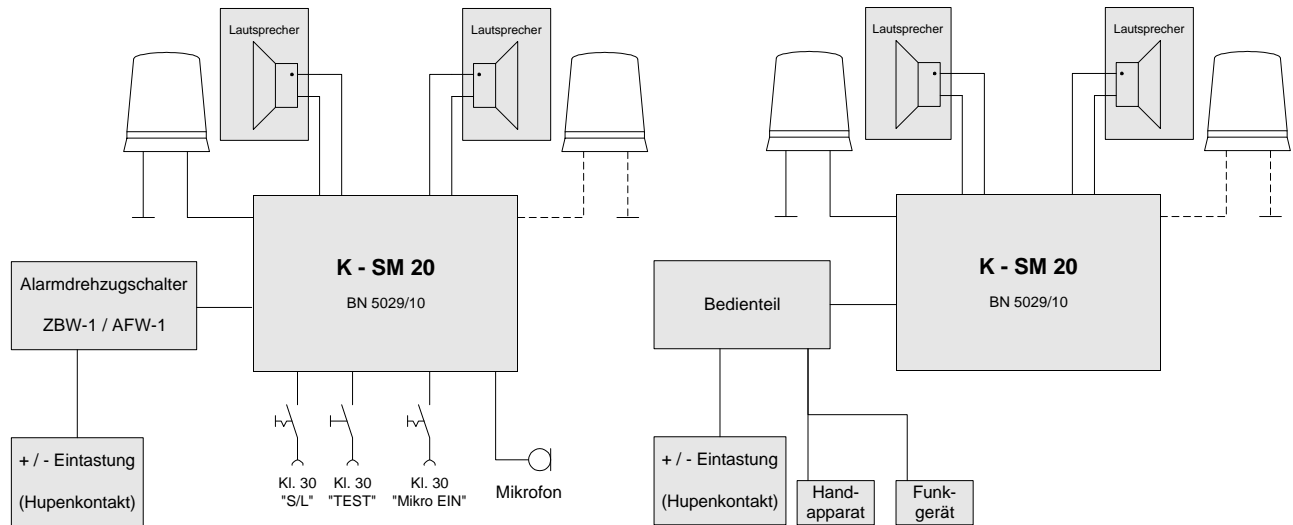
Lautsprecher

Lautsprecher

K - SM 20

BN 5029/10

Alarmdrehzugschalter

ZBW-1 / AFW-1

+ / - Eintastung

(Hupenkontakt)

Kl. 30 "S/L"

Kl. 30 "TEST"

Kl. 30 "Mikro EIN"

Mikrofon

Lautsprecher

Lautsprecher

K - SM 20

BN 5029/10

Bedienteil

+ / - Eintastung

(Hupenkontakt)

Handapparat

Funkgerät